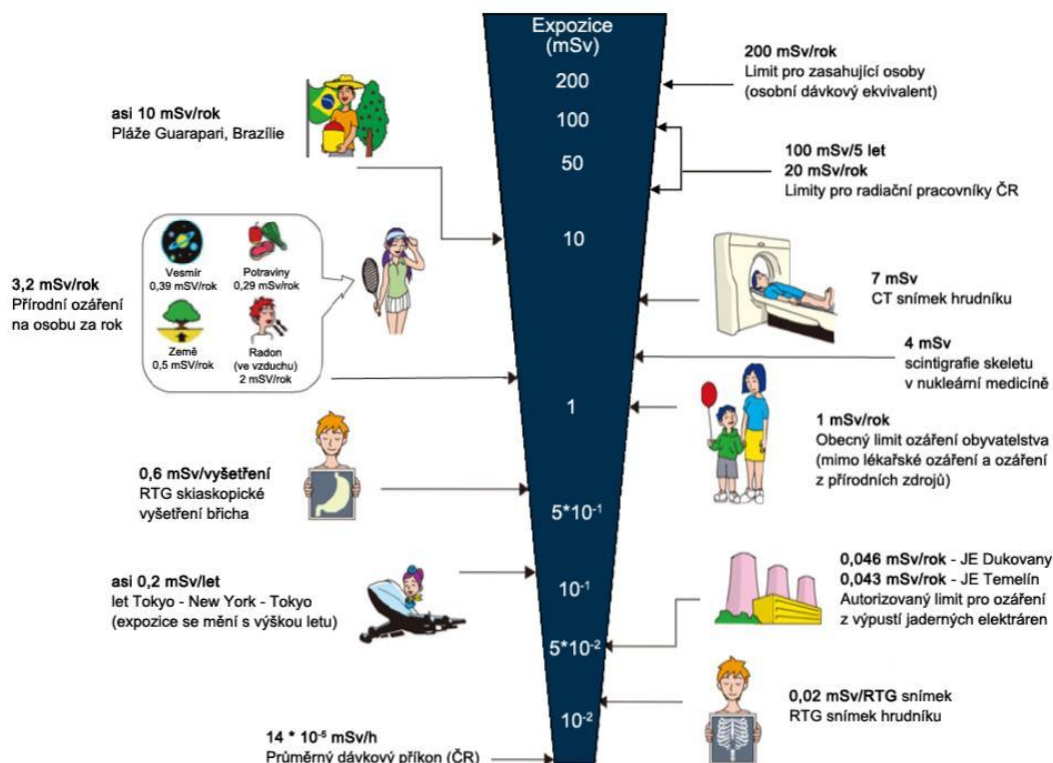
Expozice
(mSv)
200
100
50
10
1
$5*10^{-1}$
$10^{-1}$
$5*10^{-2}$
$10^{-2}$

asi 10 mSv/rok
Pláže Guarapari, Brazílie

200 mSv/rok
Limit pro zasahující osoby
(osobní dávkový ekvivalent)

100 mSv/5 let
20 mSv/rok
Limity pro radiační pracovníky ČR

Vesmír
0,39 mSv/rok
Potraviny
0,29 mSv/rok
Země
0,5 mSv/rok
Radon
(ve vzduchu)
2 mSv/rok

3,2 mSv/rok
Přírodní ozáření na osobu za rok

7 mSv
CT snímek hrudníku

4 mSv
scintigrafie skeletu v nukleární medicíně

1 mSv/rok
Obecný limit ozáření obyvatelstva (mimo lékařské ozáření a ozáření z přírodních zdrojů)

0,6 mSv/vyšetření
RTG skiaskopické vyšetření břicha

asi 0,2 mSv/let
let Tokyo - New York - Tokyo
(expozice se mění s výškou letu)

0,046 mSv/rok - JE Dukovany
0,043 mSv/rok - JE Temelín
Autorizovaný limit pro ozáření z výpustí jaderných elektráren

0,02 mSv/RTG snímek
RTG snímek hrudníku

$14 * 10^{-5}$ mSv/h
Průměrný dávkový příkon (ČR)